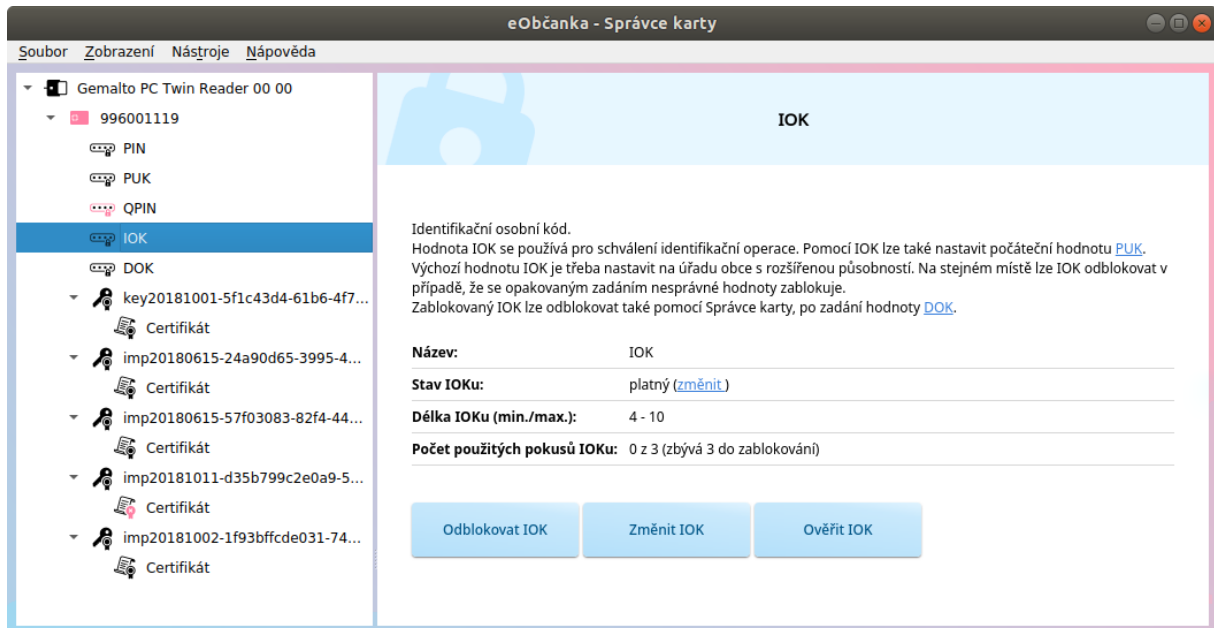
eObčanka - Správce karty

Soubor Zobrazení Nástroje Nápověda

Gemalto PC Twin Reader 00 00
996001119
PIN
PUK
QPIN
IOK
DOK
key20181001-5f1c43d4-61b6-4f7...
Certifikát
imp20180615-24a90d65-3995-4...
Certifikát
imp20180615-57f03083-82f4-44...
Certifikát
imp20181011-d35b799c2e0a9-5...
Certifikát
imp20181002-1f93bffcde031-74...
Certifikát

IOK

Identifikační osobní kód.
Hodnota IOK se používá pro schválení identifikační operace. Pomocí IOK lze také nastavit počáteční hodnotu PUK.
Výchozí hodnotu IOK je třeba nastavit na úřadu obce s rozšířenou působností. Na stejném místě lze IOK odblokovat v případě, že se opakovaným zadáním nesprávné hodnoty zablokuje.
Zablokovaný IOK lze odblokovat také pomocí Správce karty, po zadání hodnoty DOK.

| | |
|---|---|
| Název: | IOK |
| Stav IOKu: | platný (změnit ) |
| Délka IOKu (min./max.): | 4 - 10 |
| Počet použitých pokusů IOKu: | 0 z 3 (zbývá 3 do zablokování) |

Odblokovat IOK
Změnit IOK
Ověřit IOK